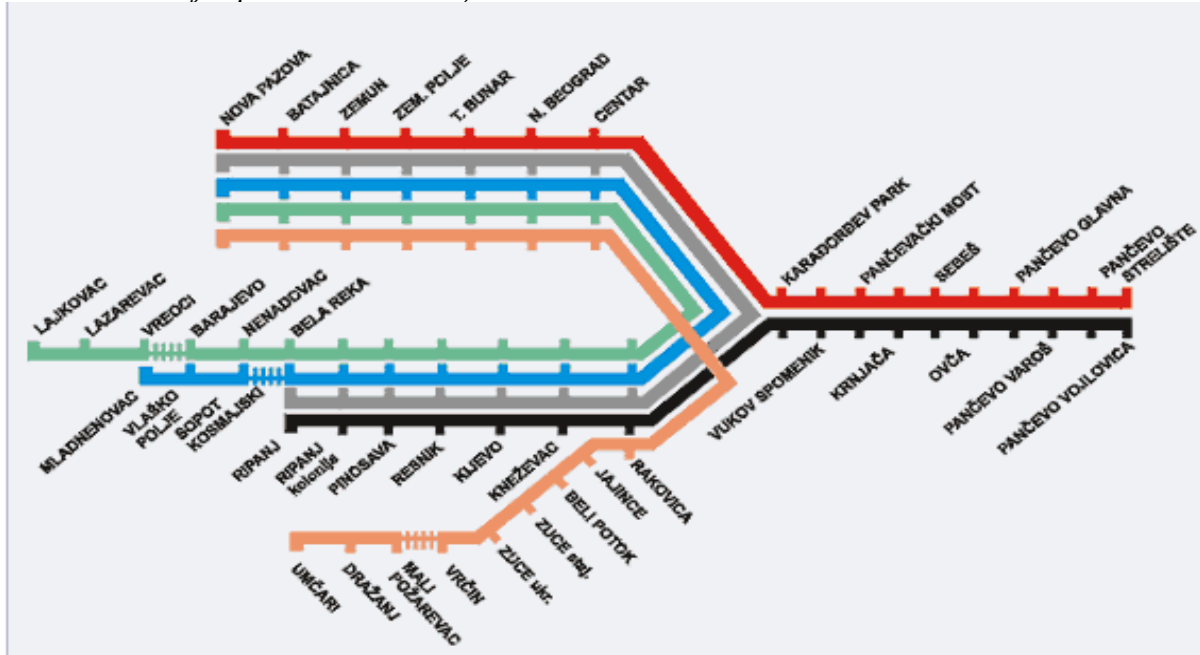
NOVA PAZOVA
BATAJNICA
ZEMUN
ZEM. POLJE
T. BUNAR
N. BEOGRAD
CENTAR

LAJKOVAC
LAZAREVAC
VREOCI
BARAJEVO
NENADOVAC
BELA REKA

KARAĐORĐEV PARK
PANČEVAČKI MOST
SEBEŠ
PANČEVO GLAVNA
PANČEVO STRELIŠTE

MLADENOVAC
VLAŠKO POLJE
ŠOPOT KOSMAJSKI
RIPANJ
RIPANJ kolonija
PINOSAVA
RESNIK
KIJEVO
KNEŽEVAC
RAKOVICA
JAJINCE
BELI POTOK
ZUCE staj.
ZUCE ukr.
VRČIN
MALI POŽAREVAC
DRAŽANJ
UMČARI

VUKOV SPOMENIK
KRNJAČA
OVČA
PANČEVO VAROŠ
PANČEVO VOJLOVICA